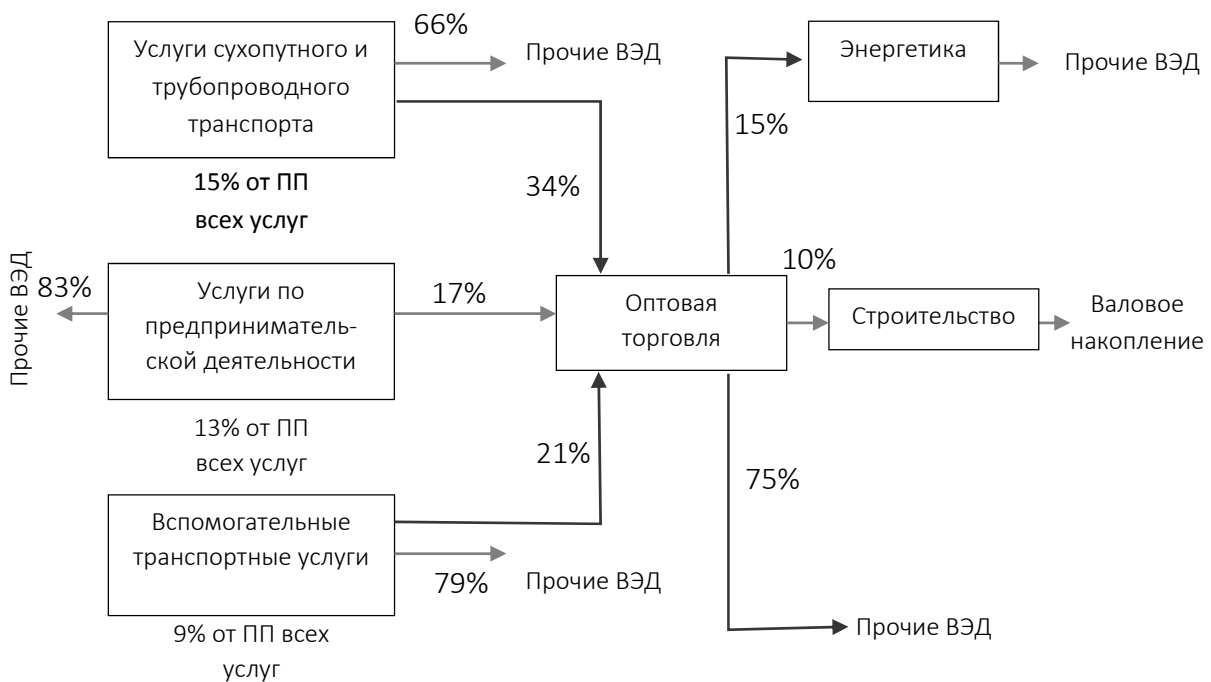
Услуги сухопутного и трубопроводного транспорта

66%

Прочие ВЭД

15% от ПП всех услуг

34%

Энергетика

Прочие ВЭД

15%

10%

Прочие ВЭД

83%

Услуги по предпринимательской деятельности

17%

Оптовая торговля

Строительство

Валовое накопление

13% от ПП всех услуг

21%

75%

Вспомогательные транспортные услуги

79%

Прочие ВЭД

9% от ПП всех услуг

Прочие ВЭД